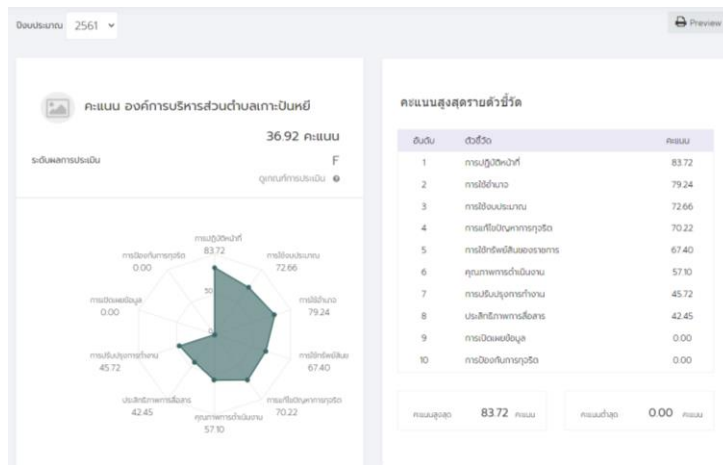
ปีงบประมาณ 2561

Preview

คะแนน องค์การบริหารส่วนตำบลเกาะปันหยี

36.92 คะแนน

ระดับผลการประเมิน

F

ดูเกณฑ์การประเมิน

การปฏิบัติหน้าที่
83.72

การใช้งบประมาณ
72.66

การใช้อำนาจ
79.24

การใช้ทรัพย์สิน
67.40

การแก้ไขปัญหาการทุจริต
70.22

คุณภาพการดำเนินงาน
57.10

ประสิทธิภาพการสื่อสาร
42.45

การปรับปรุงการทำงาน
45.72

การเปิดเผยข้อมูล
0.00

การป้องกันการทุจริต
0.00

50

0

คะแนนสูงสุดรายตัวชี้วัด

| อันดับ | ตัวชี้วัด | คะแนน |
|---|---|---|
| 1 | การปฏิบัติหน้าที่ | 83.72 |
| 2 | การใช้อำนาจ | 79.24 |
| 3 | การใช้งบประมาณ | 72.66 |
| 4 | การแก้ไขปัญหาการทุจริต | 70.22 |
| 5 | การใช้ทรัพย์สินของราชการ | 67.40 |
| 6 | คุณภาพการดำเนินงาน | 57.10 |
| 7 | การปรับปรุงการทำงาน | 45.72 |
| 8 | ประสิทธิภาพการสื่อสาร | 42.45 |
| 9 | การเปิดเผยข้อมูล | 0.00 |
| 10 | การป้องกันการทุจริต | 0.00 |

คะแนนสูงสุด 83.72 คะแนน

คะแนนต่ำสุด 0.00 คะแนน